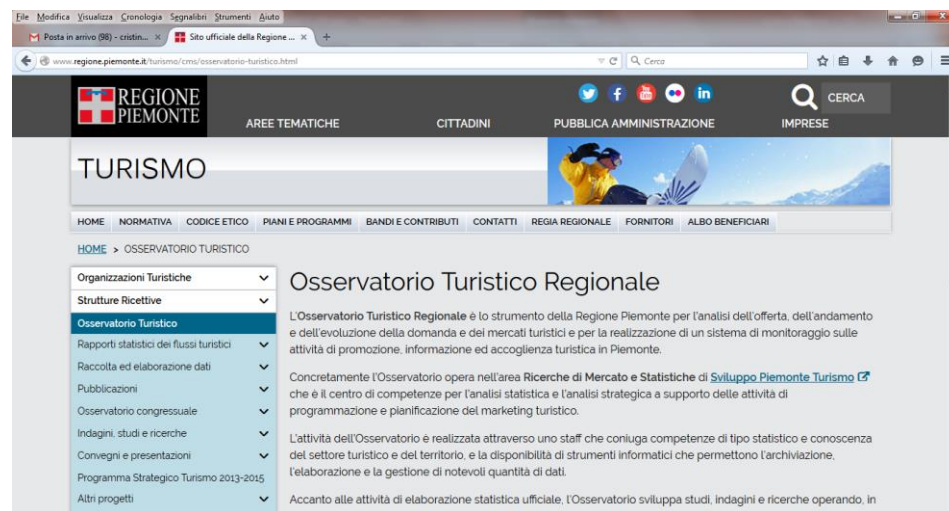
File Modifica Visualizza Cronologia Segnalibri Strumenti Aiuto

Posta in arrivo (98) - cristin... ×
Sito ufficiale della Regione ... ×
+

www.regione.piemonte.it/turismo/cms/osservatorio-turistico.html

Cerca

REGIONE PIEMONTE

AREE TEMATICHE
CITTADINI
PUBBLICA AMMINISTRAZIONE
IMPRESE
CERCA

TURISMO

HOME
NORMATIVA
CODICE ETICO
PIANI E PROGRAMMI
BANDI E CONTRIBUTI
CONTATTI
REGIA REGIONALE
FORNITORI
ALBO BENEFICIARI

HOME > OSSERVATORIO TURISTICO

Organizzazioni Turistiche
Strutture Ricettive
Osservatorio Turistico
Rapporti statistici dei flussi turistici
Raccolta ed elaborazione dati
Pubblicazioni
Osservatorio congressuale
Indagini, studi e ricerche
Convegni e presentazioni
Programma Strategico Turismo 2013-2015
Altri progetti

Osservatorio Turistico Regionale

L'Osservatorio Turistico Regionale è lo strumento della Regione Piemonte per l'analisi dell'offerta, dell'andamento e dell'evoluzione della domanda e dei mercati turistici e per la realizzazione di un sistema di monitoraggio sulle attività di promozione, informazione ed accoglienza turistica in Piemonte.

Concretamente l'Osservatorio opera nell'area Ricerche di Mercato e Statistiche di Sviluppo Piemonte Turismo che è il centro di competenze per l'analisi statistica e l'analisi strategica a supporto delle attività di programmazione e pianificazione del marketing turistico.

L'attività dell'Osservatorio è realizzata attraverso uno staff che coniuga competenze di tipo statistico e conoscenza del settore turistico e del territorio, e la disponibilità di strumenti informatici che permettono l'archiviazione, l'elaborazione e la gestione di notevoli quantità di dati.

Accanto alle attività di elaborazione statistica ufficiale, l'Osservatorio sviluppa studi, indagini e ricerche operando, in